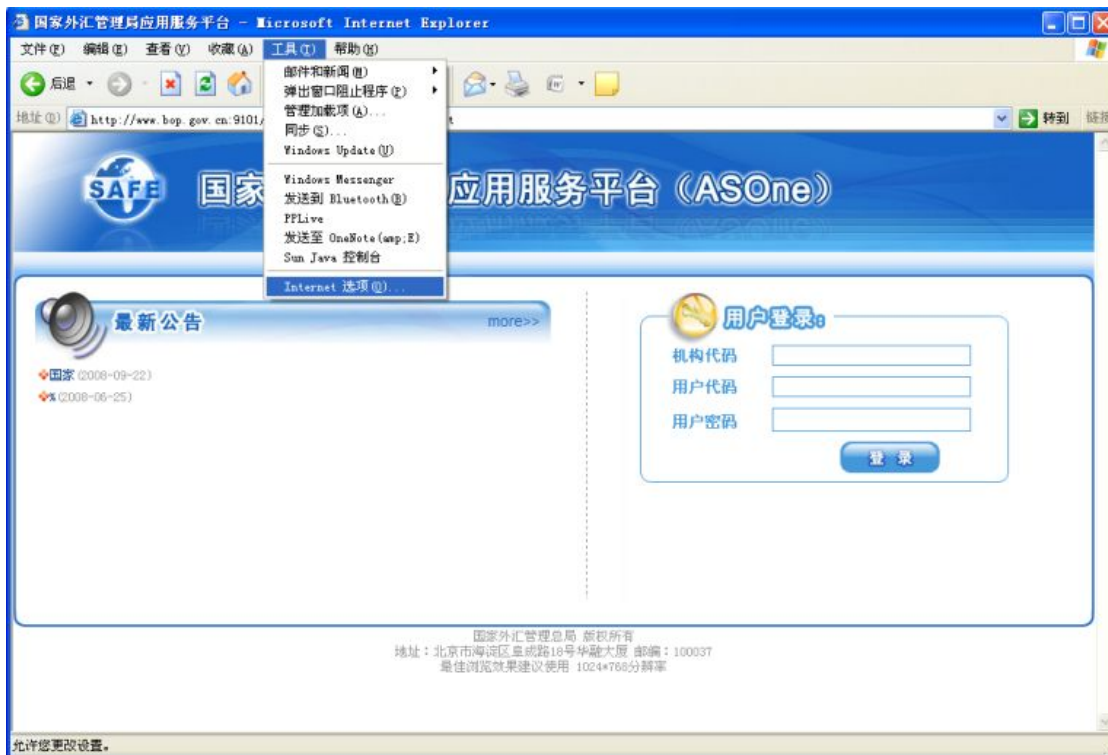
国家外汇管理局应用服务平台 - Microsoft Internet Explorer

文件(F) 编辑(E) 查看(V) 收藏(A) 工具(T) 帮助(H)

后退

地址(D) http://www.bop.gov.cn:9101/

转到 链接

邮件和新闻(M)
弹出窗口阻止程序(P)
管理加载项(A)...
同步(S)...
Windows Update(U)
Windows Messenger
发送到 Bluetooth(B)
PPLive
发送至 OneNote(amp;E)
Sun Java 控制台
Internet 选项(O)...

SAFE 国家 应用服务平台（ASOne）

最新公告 more>>

国家 (2008-09-22)
% (2008-06-25)

用户登录

机构代码
用户代码
用户密码

登 录

国家外汇管理总局 版权所有
地址：北京市海淀区阜成路18号华融大厦 邮编：100037
最佳浏览效果建议使用 1024*768分辨率

允许您更改设置。